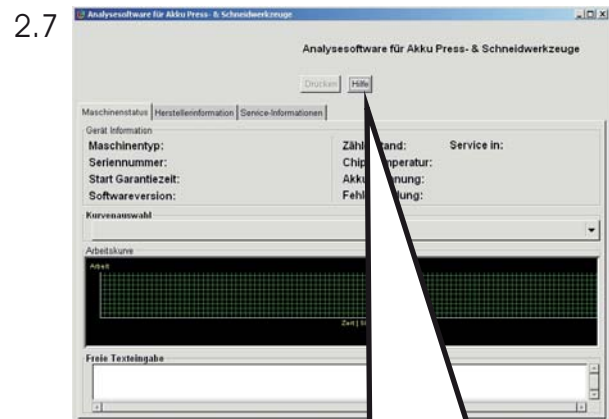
2.7

Analysesoftware für Akku Press- & Schneidwerkzeuge

Analysesoftware für Akku Press- & Schneidwerkzeuge

Drucken Hilfe

Maschinenstatus | Herstellerinformation | Service-Informationen

Gerät Information

Maschinentyp:

Seriennummer:

Start Garantiezeit:

Softwareversion:

Zähl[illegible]stand:

Chip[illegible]peratur:

Akku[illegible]nnung:

Fehl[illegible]ldung:

Service in:

Kurvenauswahl

Arbeitskurve

Arbeit

Zeit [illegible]

Freie Texteingabe